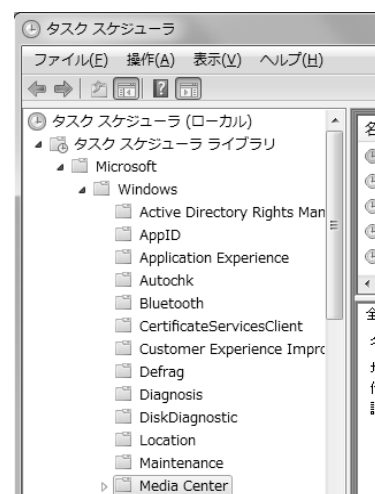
タスク スケジューラ

ファイル(F) 操作(A) 表示(V) ヘルプ(H)

タスク スケジューラ (ローカル)
タスク スケジューラ ライブラリ
Microsoft
Windows
Active Directory Rights Man
AppID
Application Experience
Autochk
Bluetooth
CertificateServicesClient
Customer Experience Impro
Defrag
Diagnosis
DiskDiagnostic
Location
Maintenance
Media Center

名
全
タ
ナ
作
說